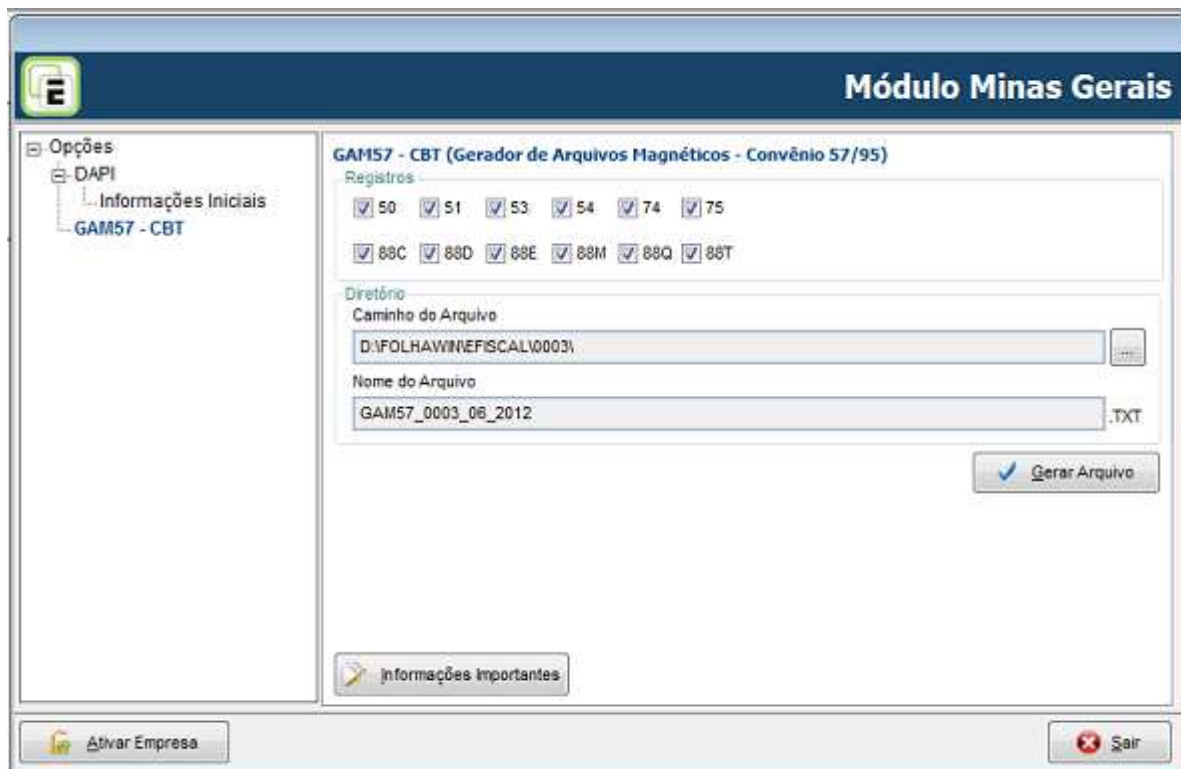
Módulo Minas Gerais

Opções
DAPI
Informações Iniciais
GAM57 - CBT

GAM57 - CBT (Gerador de Arquivos Magnéticos - Convênio 57/95)

Registros
50 51 53 54 74 75
88C 88D 88E 88M 88Q 88T

Diretório
Caminho do Arquivo
D:\FOLHAWIN\EFISCAL\0003\
...
Nome do Arquivo
GAM57_0003_06_2012
.TXT

Gerar Arquivo

Informações Importantes

Ativar Empresa

Sair